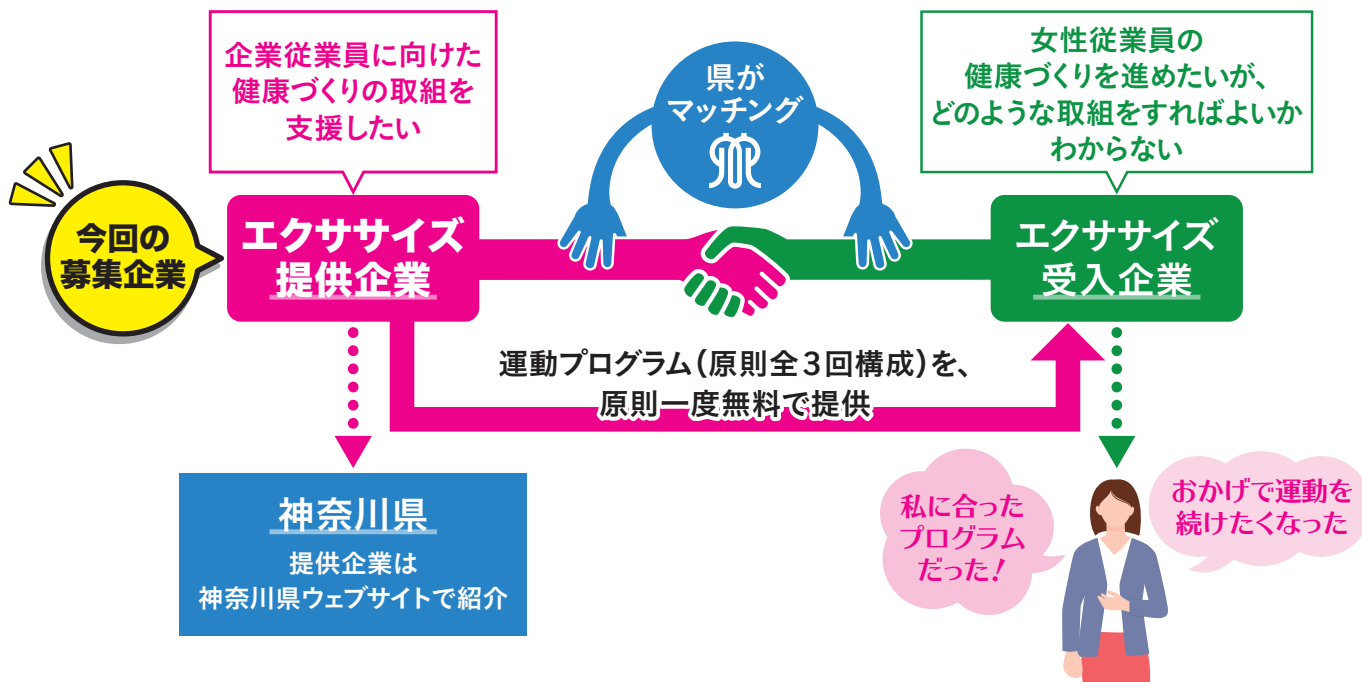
企業従業員に向けた健康づくりの取組を支援したい

県がマッチング

女性従業員の健康づくりを進めたいが、どのような取組をすればよいかわからない

今回の募集企業

エクササイズ提供企業

エクササイズ受入企業

運動プログラム（原則全３回構成）を、原則一度無料で提供

神奈川県

提供企業は神奈川県ウェブサイトで紹介

私に合ったプログラムだった！

おかげで運動を続けたくなった